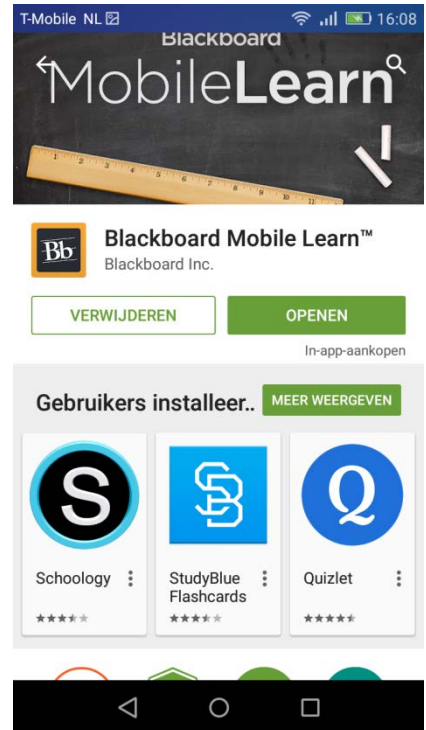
T-Mobile NL 16:08

Blackboard
MobileLearn

1 2 3 4 5 6 7 8 9 10 11

Bb

Blackboard Mobile Learn™
Blackboard Inc.

VERWIJDEREN
OPENEN
In-app-aankopen

Gebruikers installeer..
MEER WEERGEVEN

S
Schoology

SB
StudyBlue Flashcards

Q
Quizlet